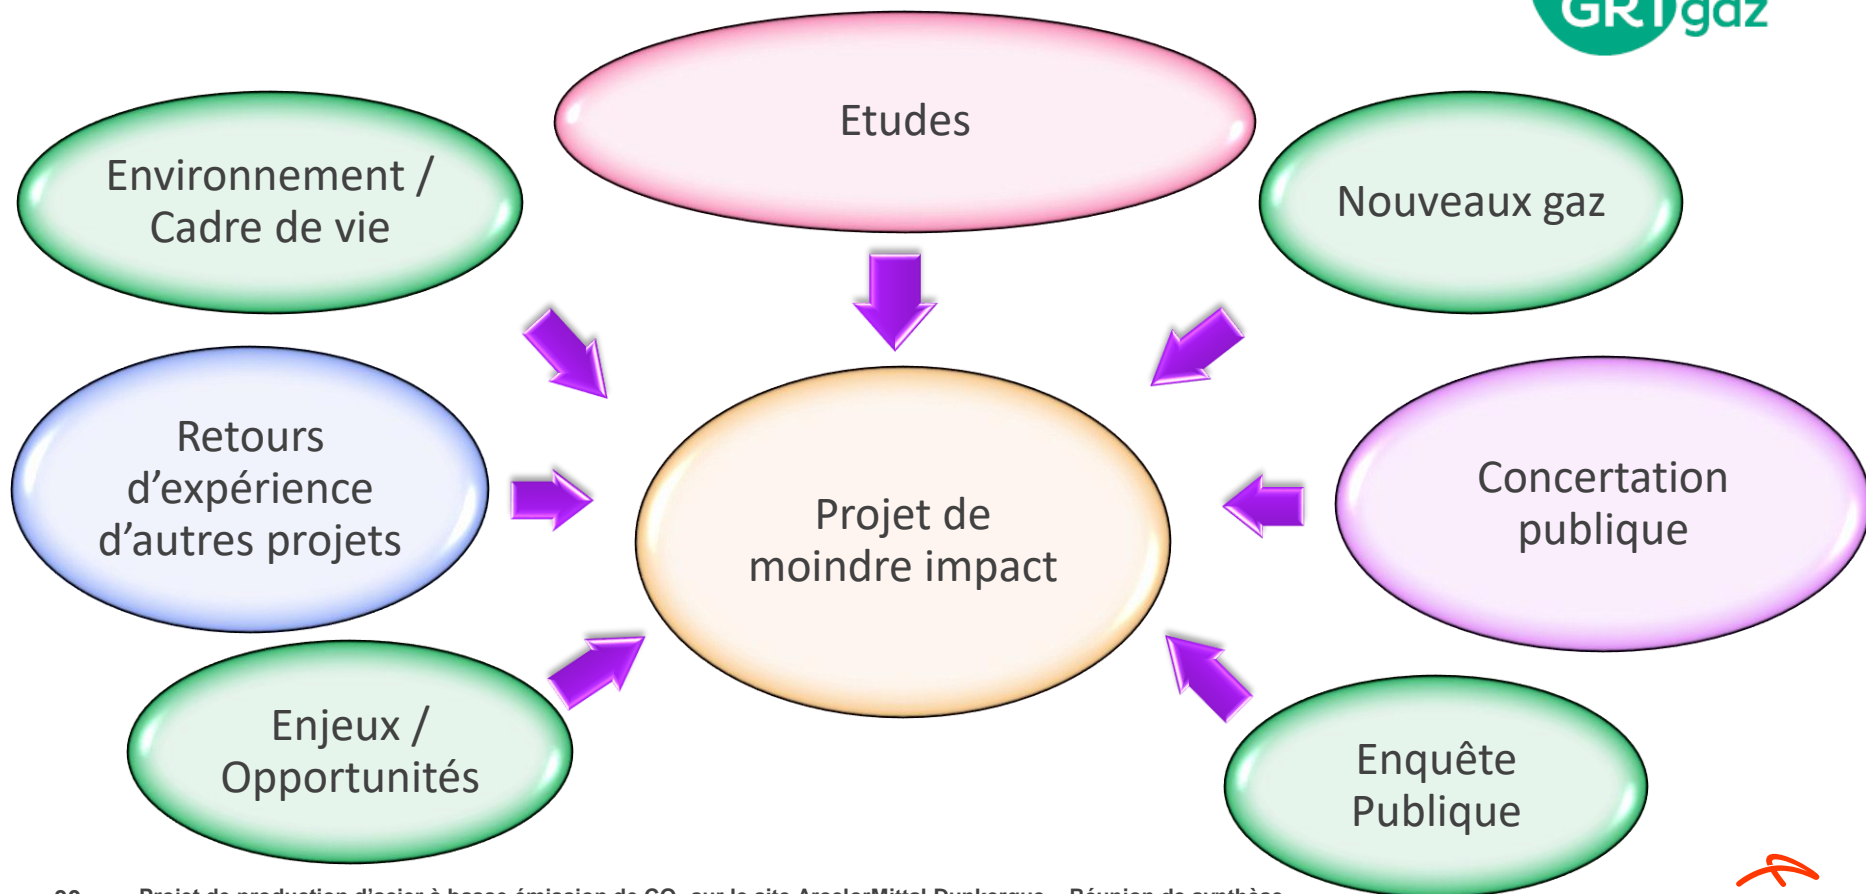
GRTgaz

Etudes

Environnement / Cadre de vie

Nouveaux gaz

Retours d'expérience d'autres projets

Projet de moindre impact

Concertation publique

Enjeux / Opportunités

Enquête Publique

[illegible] Projet de production d'acier à basse émission de $CO_2$ sur le site ArcelorMittal Dunkerque – Réunion de synthèse